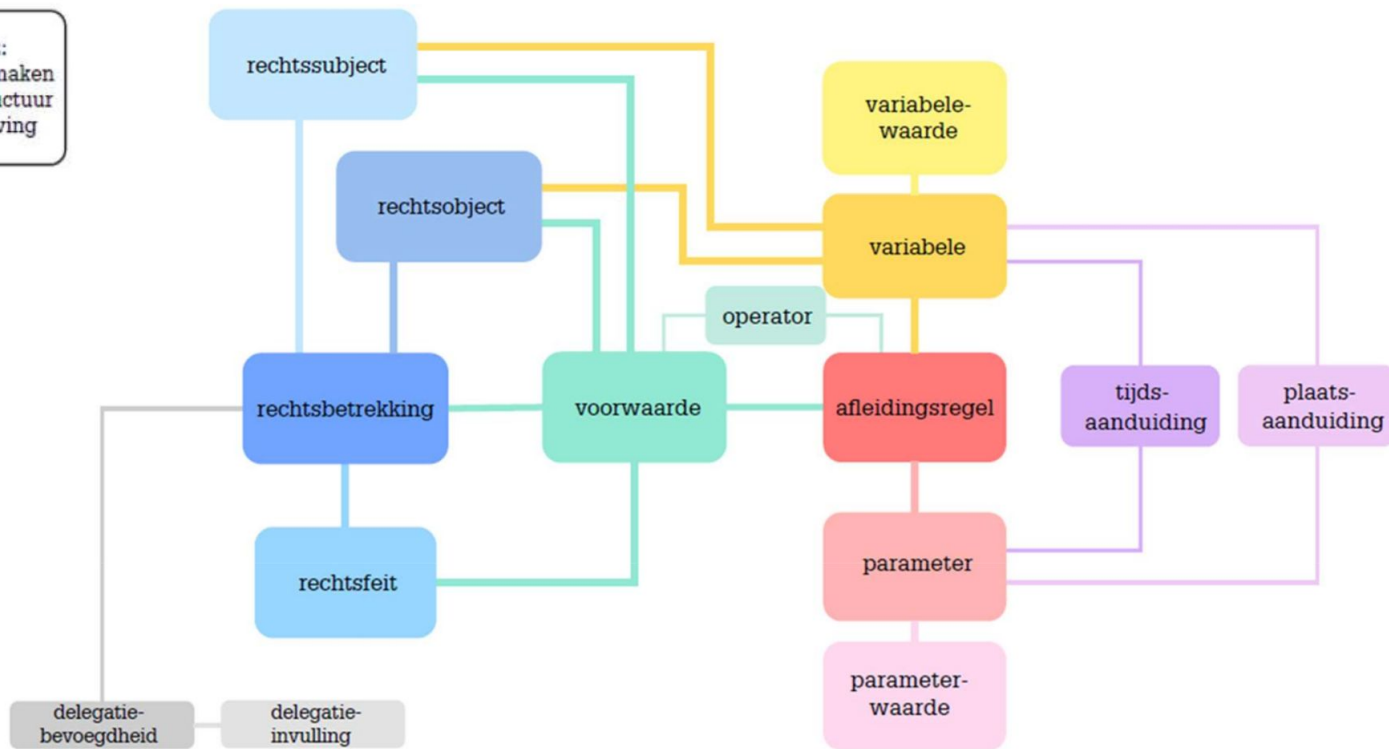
:
naken
ctuur
ving

rechtssubject

variabelewaarde

rechtsobject

variabele

operator

rechtsbetrekking

voorwaarde

afleidingsregel

tijdsaanduiding

plaatsaanduiding

rechtsfeit

parameter

parameterwaarde

delegatiebevoegdheid

delegatieinvulling